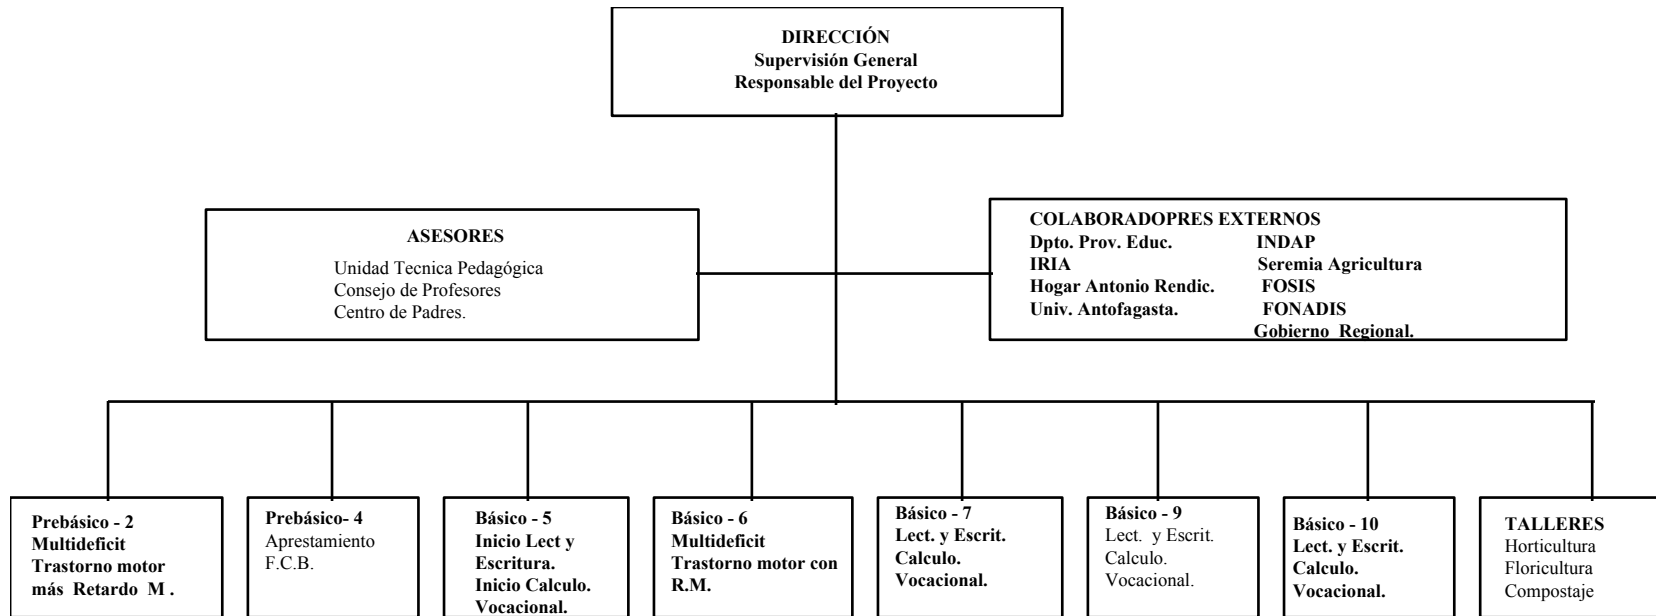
DIRECCIÓN
Supervisión General
Responsable del Proyecto

ASESORES
Unidad Tecnica Pedagógica
Consejo de Profesores
Centro de Padres.

COLABORADOPRES EXTERNOS
Dpto. Prov. Educ.
IRIA
Hogar Antonio Rendic.
Univ. Antofagasta.
INDAP
Seremia Agricultura
FOSIS
FONADIS
Gobierno Regional.

Prebásico - 2
Multideficit
Trastorno motor más Retardo M .

Prebásico- 4
Aprestamiento
F.C.B.

Básico - 5
Inicio Lect y Escritura.
Inicio Calculo.
Vocacional.

Básico - 6
Multideficit
Trastorno motor con R.M.

Básico - 7
Lect. y Escrit.
Calculo.
Vocacional.

Básico - 9
Lect. y Escrit.
Calculo.
Vocacional.

Básico - 10
Lect. y Escrit.
Calculo.
Vocacional.

TALLERES
Horticultura
Floricultura
Compostaje